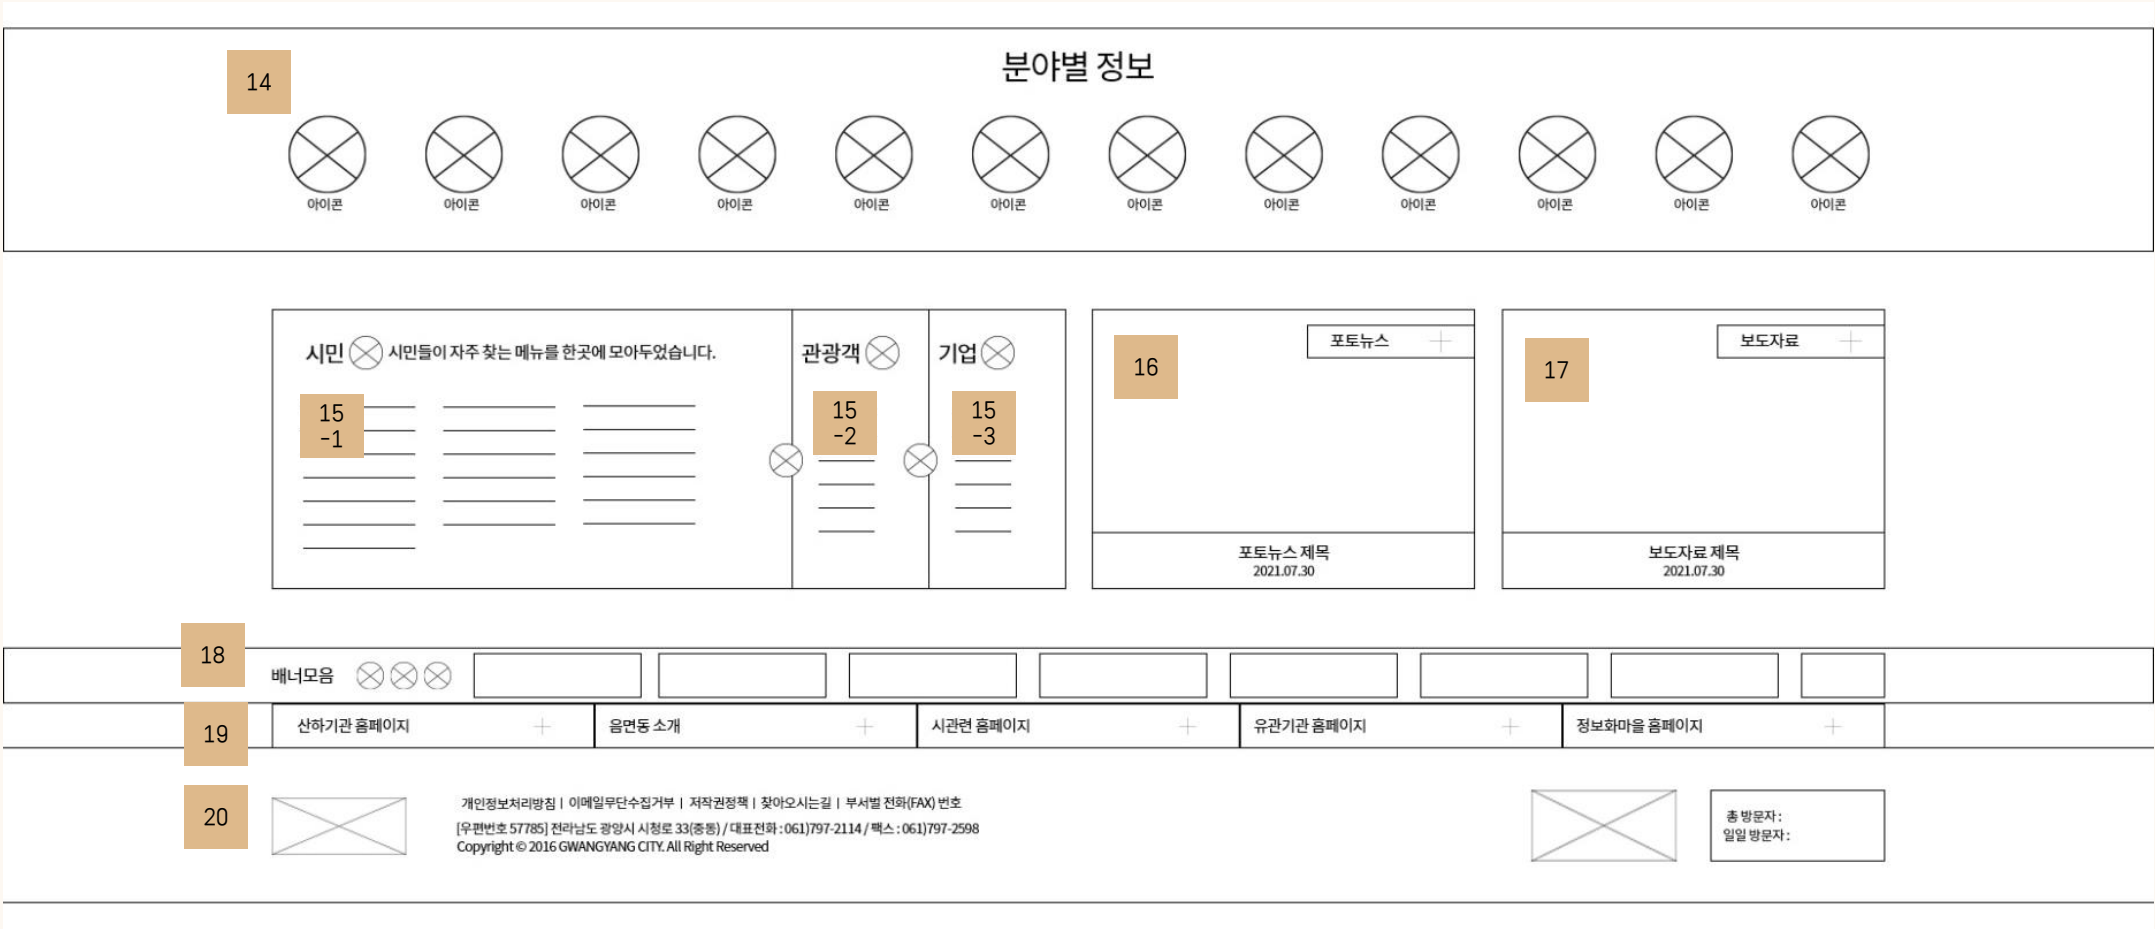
14

분야별 정보

아이콘 아이콘 아이콘 아이콘 아이콘 아이콘 아이콘 아이콘 아이콘 아이콘 아이콘 아이콘

시민 시민들이 자주 찾는 메뉴를 한곳에 모아두었습니다.

15 -1

관광객

15 -2

기업

15 -3

16

포토뉴스 +

포토뉴스 제목
2021.07.30

17

보도자료 +

보도자료 제목
2021.07.30

18

배너모음

19

산하기관 홈페이지 +

읍면동 소개 +

시관련 홈페이지 +

유관기관 홈페이지 +

정보화마을 홈페이지 +

20

개인정보처리방침 | 이메일무단수집거부 | 저작권정책 | 찾아오시는길 | 부서별 전화(FAX) 번호
[우편번호 57785] 전라남도 광양시 시청로 33(중동) / 대표전화 : 061)797-2114 / 팩스 : 061)797-2598
Copyright © 2016 GWANGYANG CITY. All Right Reserved

총 방문자 :
일일 방문자 :